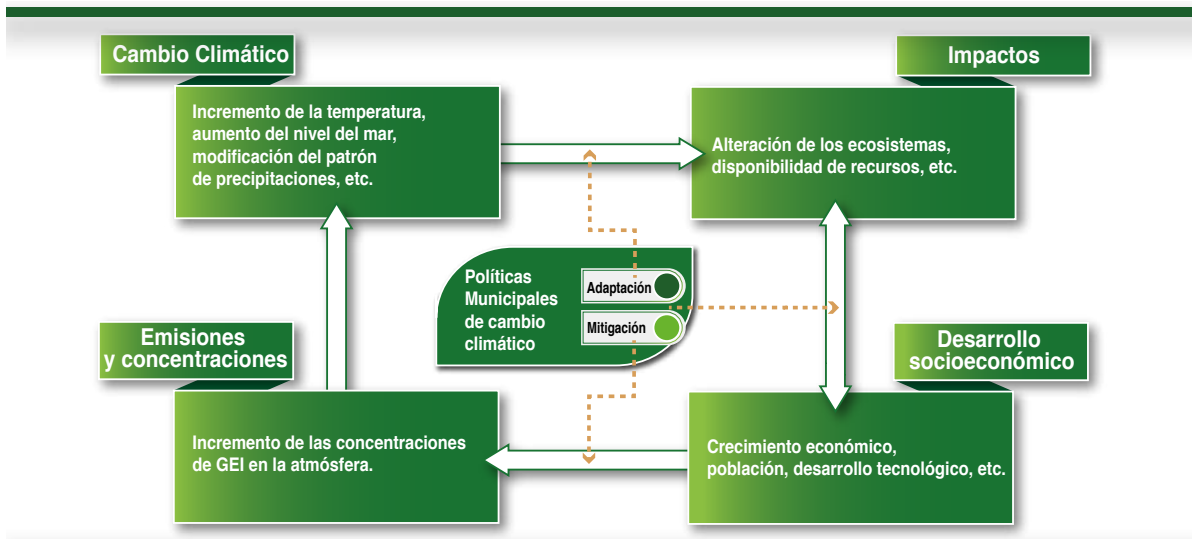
Cambio Climático

Incremento de la temperatura, aumento del nivel del mar, modificación del patrón de precipitaciones, etc.

Impactos

Alteración de los ecosistemas, disponibilidad de recursos, etc.

Políticas Municipales de cambio climático

Adaptación

Mitigación

Emisiones y concentraciones

Incremento de las concentraciones de GEI en la atmósfera.

Desarrollo socioeconómico

Crecimiento económico, población, desarrollo tecnológico, etc.